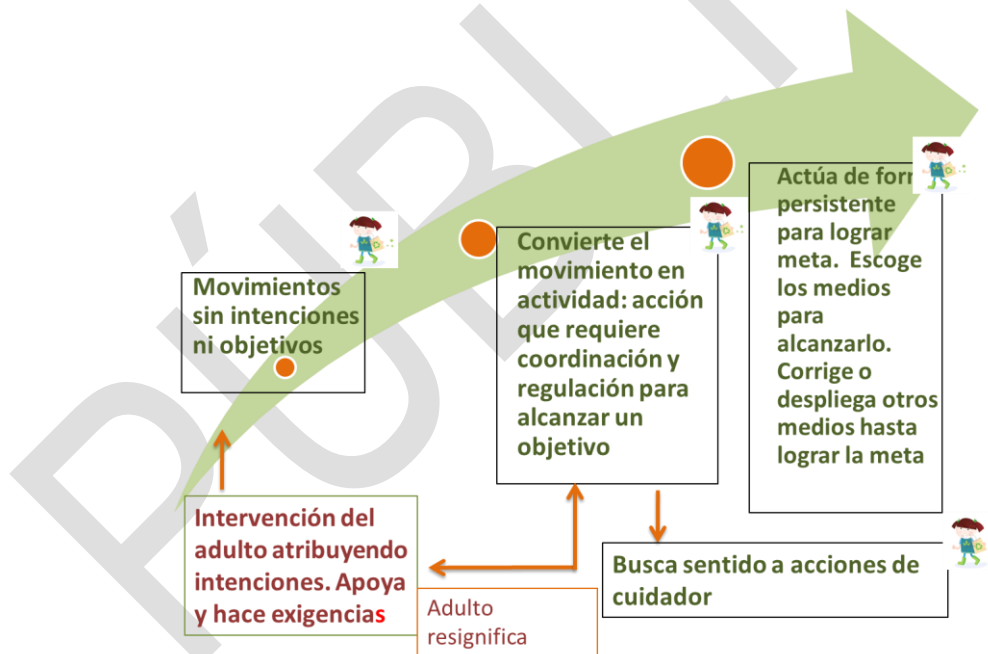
PÚBLI

Movimientos sin intenciones ni objetivos

Convierte el movimiento en actividad: acción que requiere coordinación y regulación para alcanzar un objetivo

Actúa de forr persistente para lograr meta. Escoge los medios para alcanzarlo. Corrige o despliega otros medios hasta lograr la meta

Intervención del adulto atribuyendo intenciones. Apoya y hace exigencias

Adulto resignifica

Busca sentido a acciones de cuidador